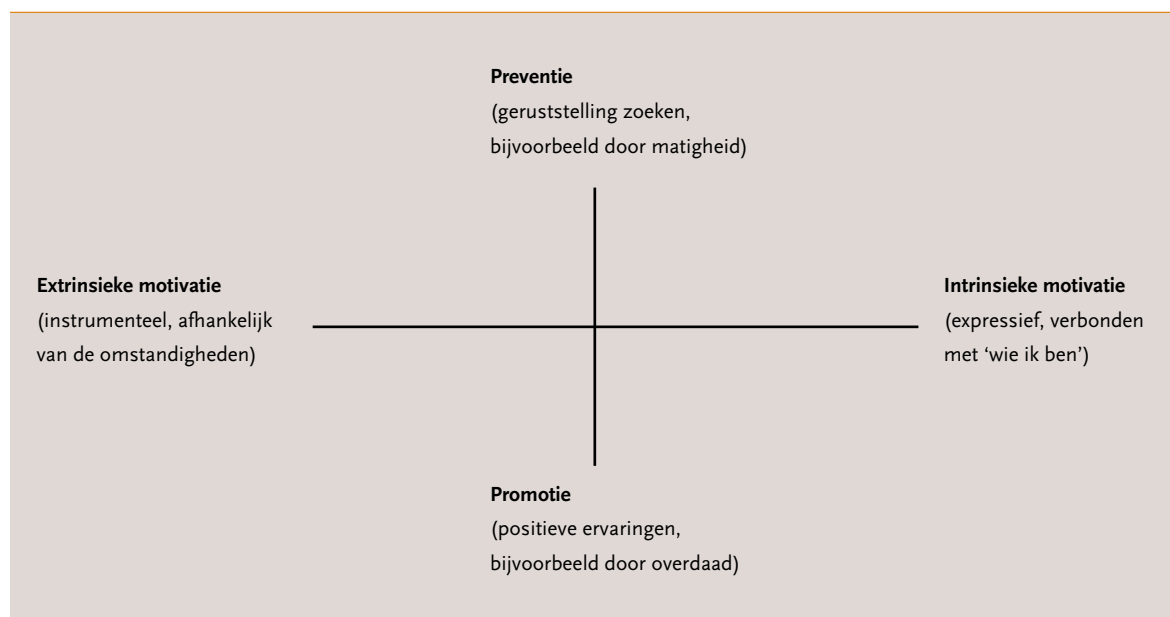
**Preventie**
(geruststelling zoeken, bijvoorbeeld door matigheid)

**Extrinsieke motivatie**
(instrumenteel, afhankelijk van de omstandigheden)

**Intrinsieke motivatie**
(expressief, verbonden met 'wie ik ben')

**Promotie**
(positieve ervaringen, bijvoorbeeld door overdaad)